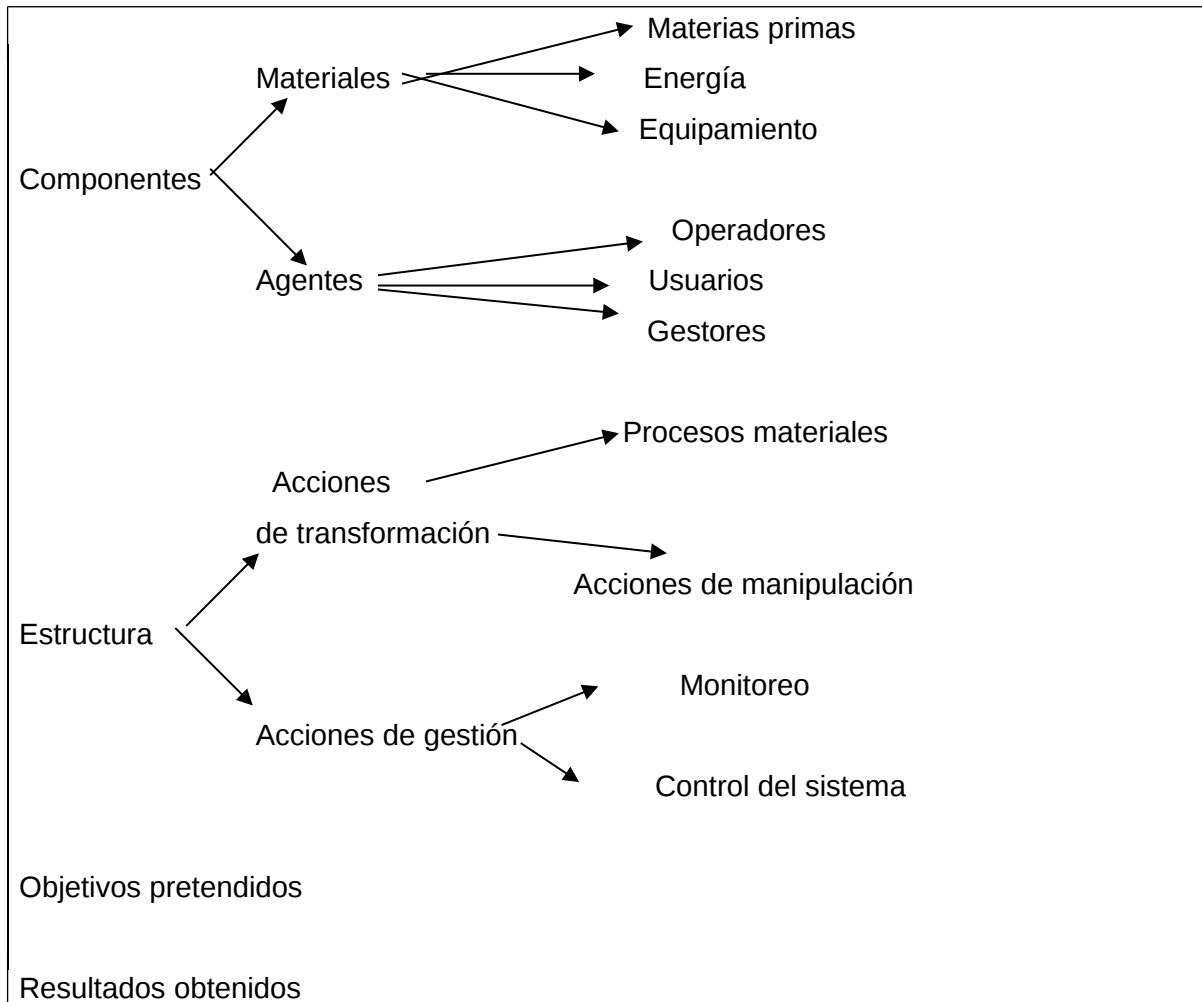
Materias primas

Materiales

Energía

Equipamiento

Componentes

Operadores

Agentes

Usuarios

Gestores

Procesos materiales

Acciones

de transformación

Acciones de manipulación

Estructura

Monitoreo

Acciones de gestión

Control del sistema

Objetivos pretendidos

Resultados obtenidos